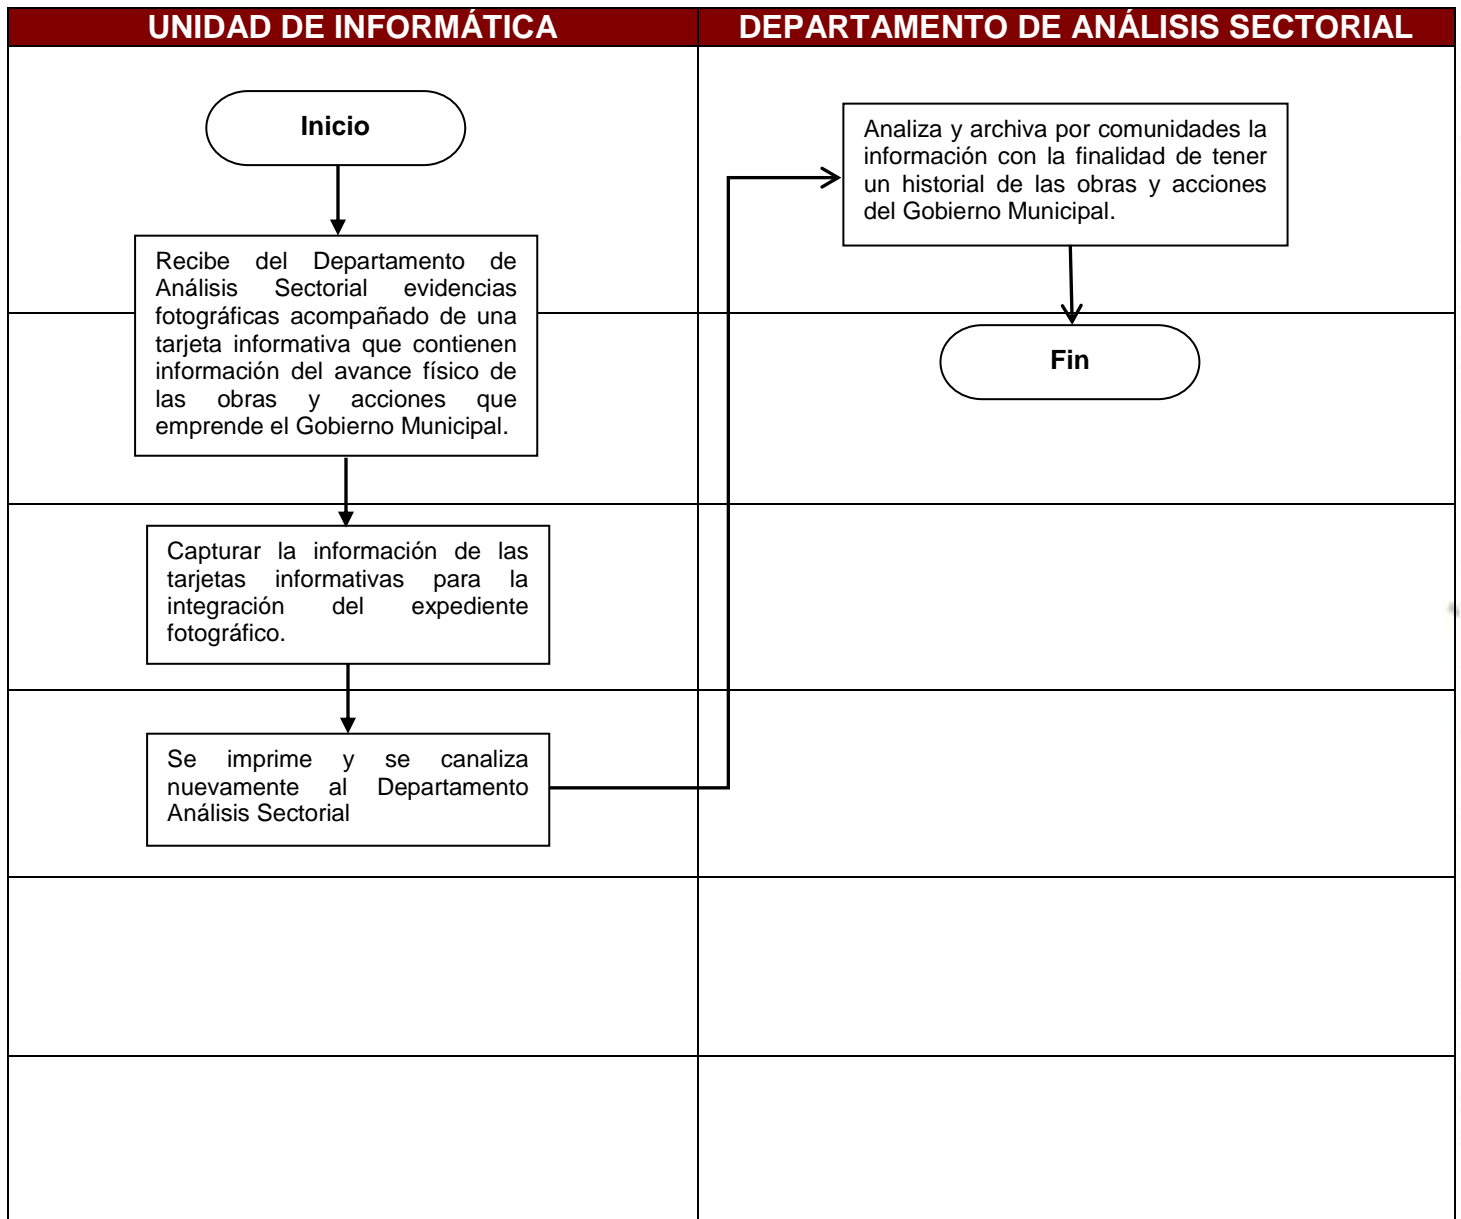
UNIDAD DE INFORMÁTICA

DEPARTAMENTO DE ANÁLISIS SECTORIAL

Inicio

Recibe del Departamento de Análisis Sectorial evidencias fotográficas acompañado de una tarjeta informativa que contienen información del avance físico de las obras y acciones que emprende el Gobierno Municipal.

Capturar la información de las tarjetas informativas para la integración del expediente fotográfico.

Se imprime y se canaliza nuevamente al Departamento Análisis Sectorial

Analiza y archiva por comunidades la información con la finalidad de tener un historial de las obras y acciones del Gobierno Municipal.

Fin